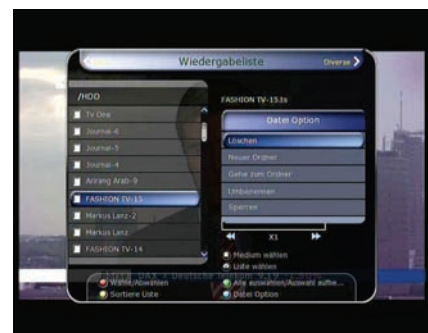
Wiedergabeliste

Diverse

/HDD

Tv One

Journal-6

Journal-5

Journal-4

Arirang Arab-9

FASHION TV-15

Markus Lanz-2

Markus Lanz

FASHION TV-14

FASHION TV-15.ts

Datei Option

Löschen

Neuer Ordner

Gehe zum Ordner

Umbenennen

Sperren

X1

Medium wählen

Liste wählen

Wähle/Abwählen

Alle auswählen/Auswahl aufhe...

Sortiere Liste

Datei Option